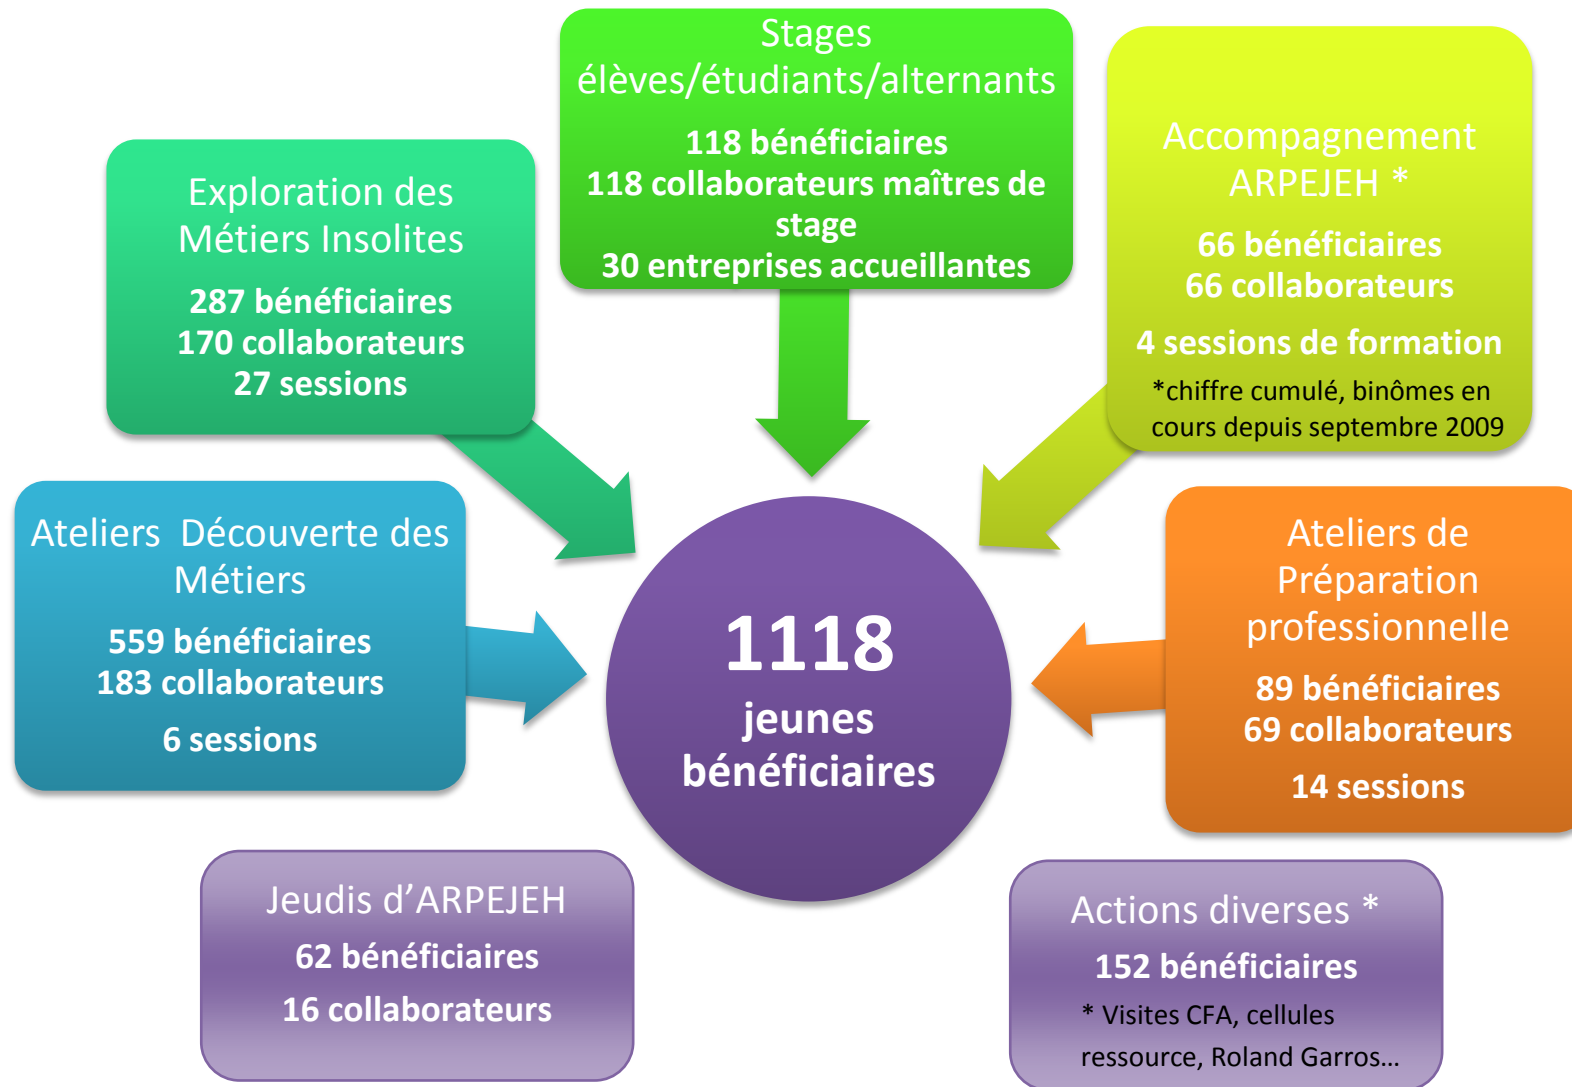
Stages élèves/étudiants/alternants

118 bénéficiaires
118 collaborateurs maîtres de stage
30 entreprises accueillantes

Exploration des Métiers Insolites

287 bénéficiaires
170 collaborateurs
27 sessions

Accompagnement ARPEJEH *

66 bénéficiaires
66 collaborateurs

4 sessions de formation

*chiffre cumulé, binômes en cours depuis septembre 2009

Ateliers Découverte des Métiers

559 bénéficiaires
183 collaborateurs

6 sessions

1118
jeunes bénéficiaires

Ateliers de Préparation professionnelle

89 bénéficiaires
69 collaborateurs

14 sessions

Jeudis d'ARPEJEH

62 bénéficiaires

16 collaborateurs

Actions diverses *

152 bénéficiaires

* Visites CFA, cellules ressource, Roland Garros…